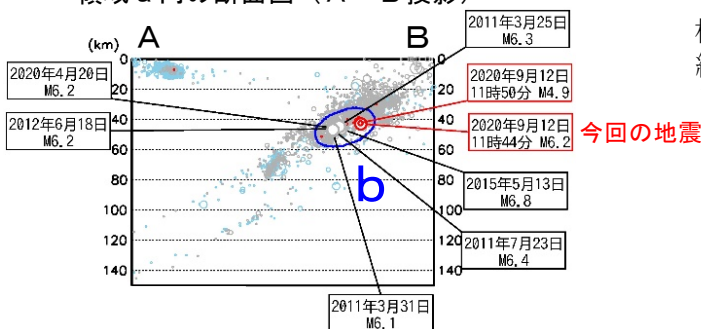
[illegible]内の断面図（A－B投影）

(km)
A
B
0
20
40
60
80
100
120
140
0
20
40
60
80
100
120
140

2011年3月25日
M6.3

2020年4月20日
M6.2

2020年9月12日
11時50分 M4.9

2012年6月18日
M6.2

2020年9月12日
11時44分 M6.2

今回の地震

b

2015年5月13日
M6.8

2011年7月23日
M6.4

2011年3月31日
M6.1

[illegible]
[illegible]